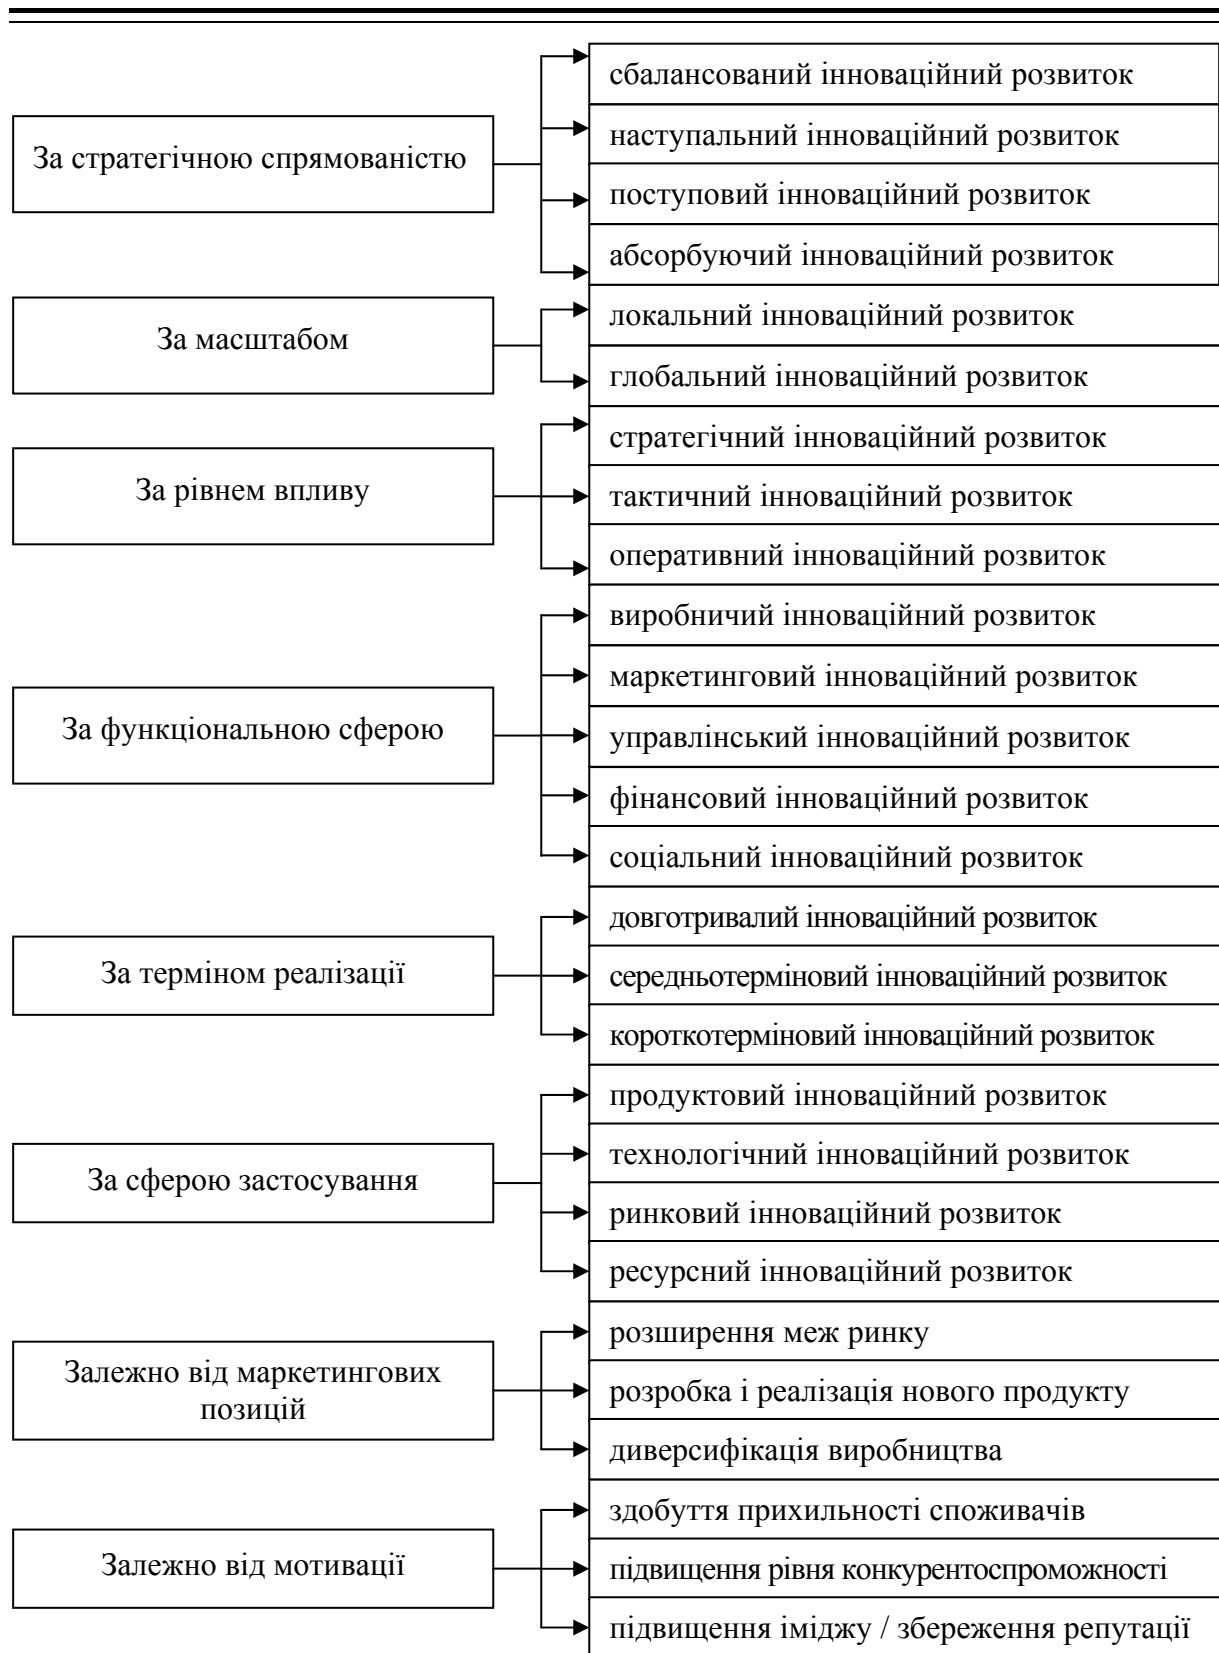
За стратегічною спрямованістю

сбалансований інноваційний розвиток
наступальний інноваційний розвиток
поступовий інноваційний розвиток
абсорбуючий інноваційний розвиток

За масштабом

локальний інноваційний розвиток
глобальний інноваційний розвиток

За рівнем впливу

стратегічний інноваційний розвиток
тактичний інноваційний розвиток
оперативний інноваційний розвиток

За функціональною сферою

виробничий інноваційний розвиток
маркетинговий інноваційний розвиток
управлінський інноваційний розвиток
фінансовий інноваційний розвиток
соціальний інноваційний розвиток

За терміном реалізації

довготривалий інноваційний розвиток
середньотерміновий інноваційний розвиток
короткотерміновий інноваційний розвиток

За сферою застосування

продуктовий інноваційний розвиток
технологічний інноваційний розвиток
ринковий інноваційний розвиток
ресурсний інноваційний розвиток

Залежно від маркетингових позицій

розширення меж ринку
розробка і реалізація нового продукту
диверсифікація виробництва

Залежно від мотивації

здобуття прихильності споживачів
підвищення рівня конкурентоспроможності
підвищення іміджу / збереження репутації